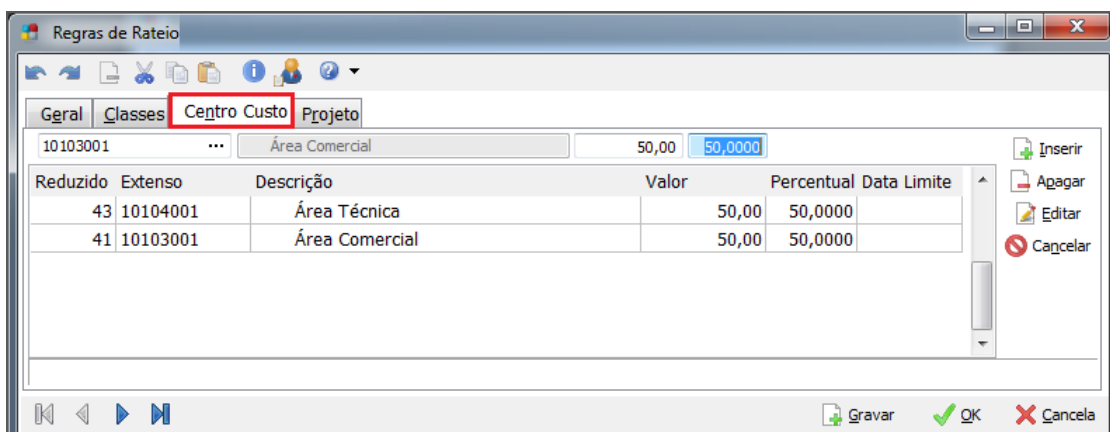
Regras de Rateio

Geral | Classes | Centro Custo | Projeto

10103001 ... Área Comercial 50,00 50,0000

Inserir
Apagar
Editar
Cancelar

| Reduzido | Extenso | Descrição | Valor | Percentual | Data Limite |
|---|---|---|---|---|---|
| 43 | 10104001 | Área Técnica | 50,00 | 50,0000 | |
| 41 | 10103001 | Área Comercial | 50,00 | 50,0000 | |

Gravar OK Cancela